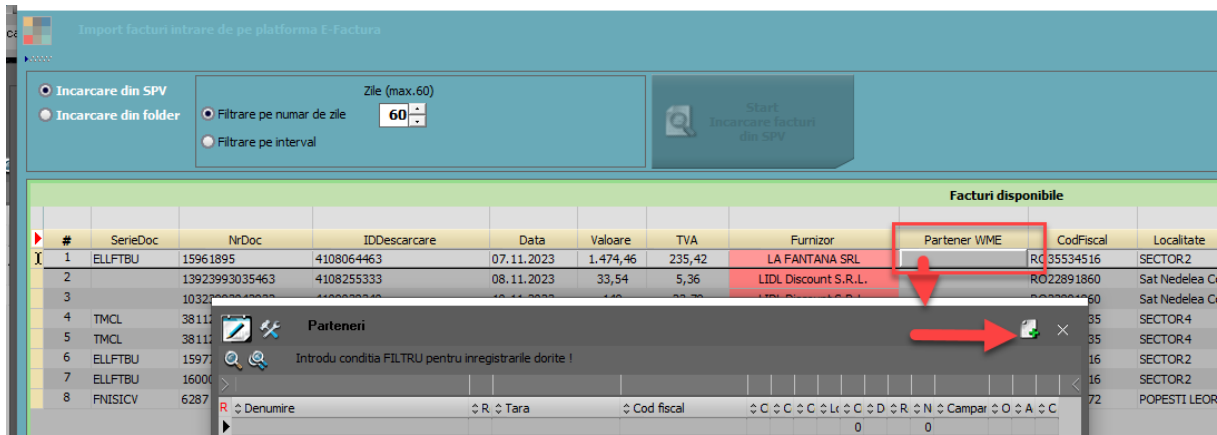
Import facturi intrare de pe platforma E-Factura

Incarcare din SPV
Incarcare din folder

Zile (max.60)
Filtrare pe numar de zile 60
Filtrare pe interval

Start
Incarcare facturi
din SPV

Facturi disponibile

| # | SerieDoc | NrDoc | IDDescarcare | Data | Valoare | TVA | Furnizor | Partener WME | CodFiscal | Localitate |
|---|---|---|---|---|---|---|---|---|---|---|
| 1 | ELLFTBU | 15961895 | 4108064463 | 07.11.2023 | 1.474,46 | 235,42 | LA FANTANA SRL | | RO35534516 | SECTOR2 |
| 2 | | 13923993035463 | 4108255333 | 08.11.2023 | 33,54 | 5,36 | LIDL Discount S.R.L. | | RO22891860 | Sat Nedelea C |
| 3 | | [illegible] | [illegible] | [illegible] | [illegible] | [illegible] | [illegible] | | RO22891860 | Sat Nedelea C |
| 4 | TMCL | 3811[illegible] | | | | | | | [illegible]35 | SECTOR4 |
| 5 | TMCL | 3811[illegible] | | | | | | | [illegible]35 | SECTOR4 |
| 6 | ELLFTBU | 1597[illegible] | | | | | | | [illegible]16 | SECTOR2 |
| 7 | ELLFTBU | 1600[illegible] | | | | | | | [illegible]16 | SECTOR2 |
| 8 | FNISICV | 6287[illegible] | | | | | | | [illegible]72 | POPESTI LEOR |

Parteneri
Introdu conditia FILTRU pentru inregistrarile dorite !

| R | Denumire | R | Tara | Cod fiscal | C | C | C | C | Lo | C | D | R | N | Campar | O | A | C |
|---|---|---|---|---|---|---|---|---|---|---|---|---|---|---|---|---|---|
| | | | | | | | | | | 0 | | | 0 | | | | |